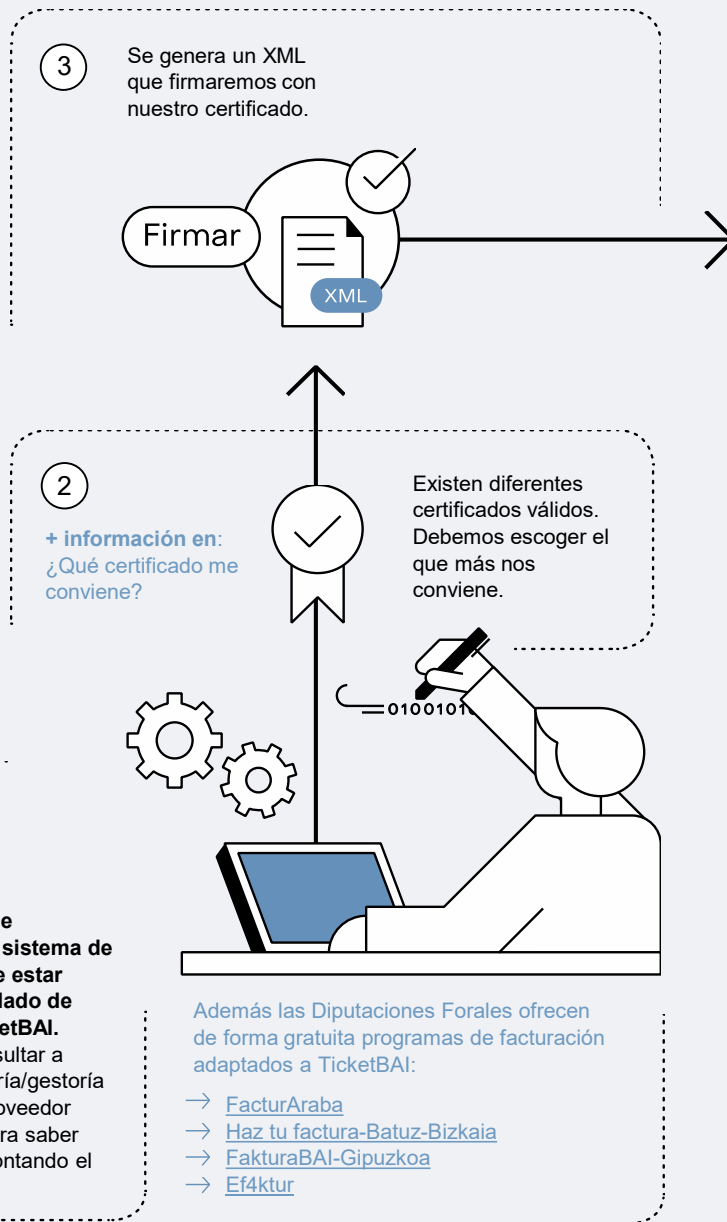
3

Se genera un XML que firmaremos con nuestro certificado.

Firmar

XML

2

+ información en: ¿Qué certificado me conviene?

Existen diferentes certificados válidos. Debemos escoger el que más nos conviene.

01001010

e
sistema de
e estar
lado de
etBAI.
sultar a
ría/gestoría
oveedor
ra saber
ontando el

Además las Diputaciones Forales ofrecen de forma gratuita programas de facturación adaptados a TicketBAI:

→ FacturAraba
→ Haz tu factura-Batuz-Bizkaia
→ FakturaBAI-Gipuzkoa
→ Ef4ktur